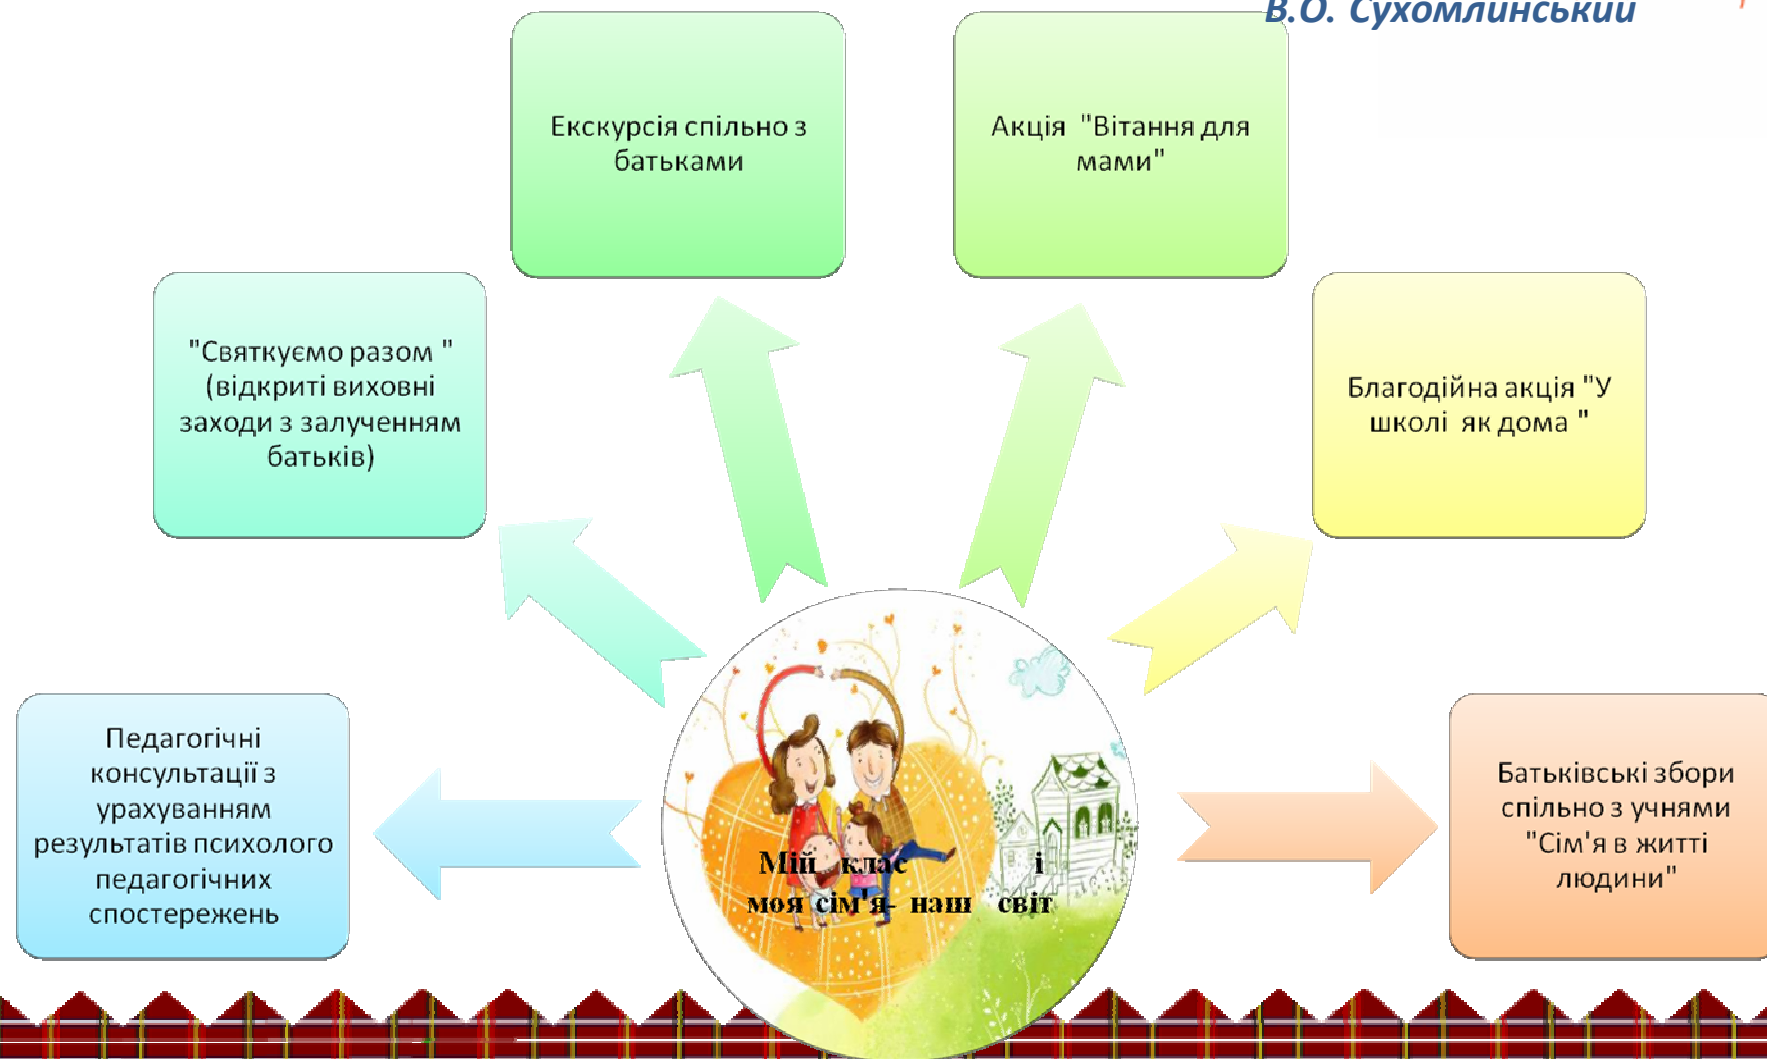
В.О. Сухомлинський

Екскурсія спільно з батьками

Акція "Вітання для мами"

"Святкуємо разом " (відкриті виховні заходи з залученням батьків)

Благодійна акція "У школі як дома "

Мій клас і моя сім'я- наш світ

Педагогічні консультації з урахуванням результатів психолого педагогічних спостережень

Батьківські збори спільно з учнями "Сім'я в житті людини"